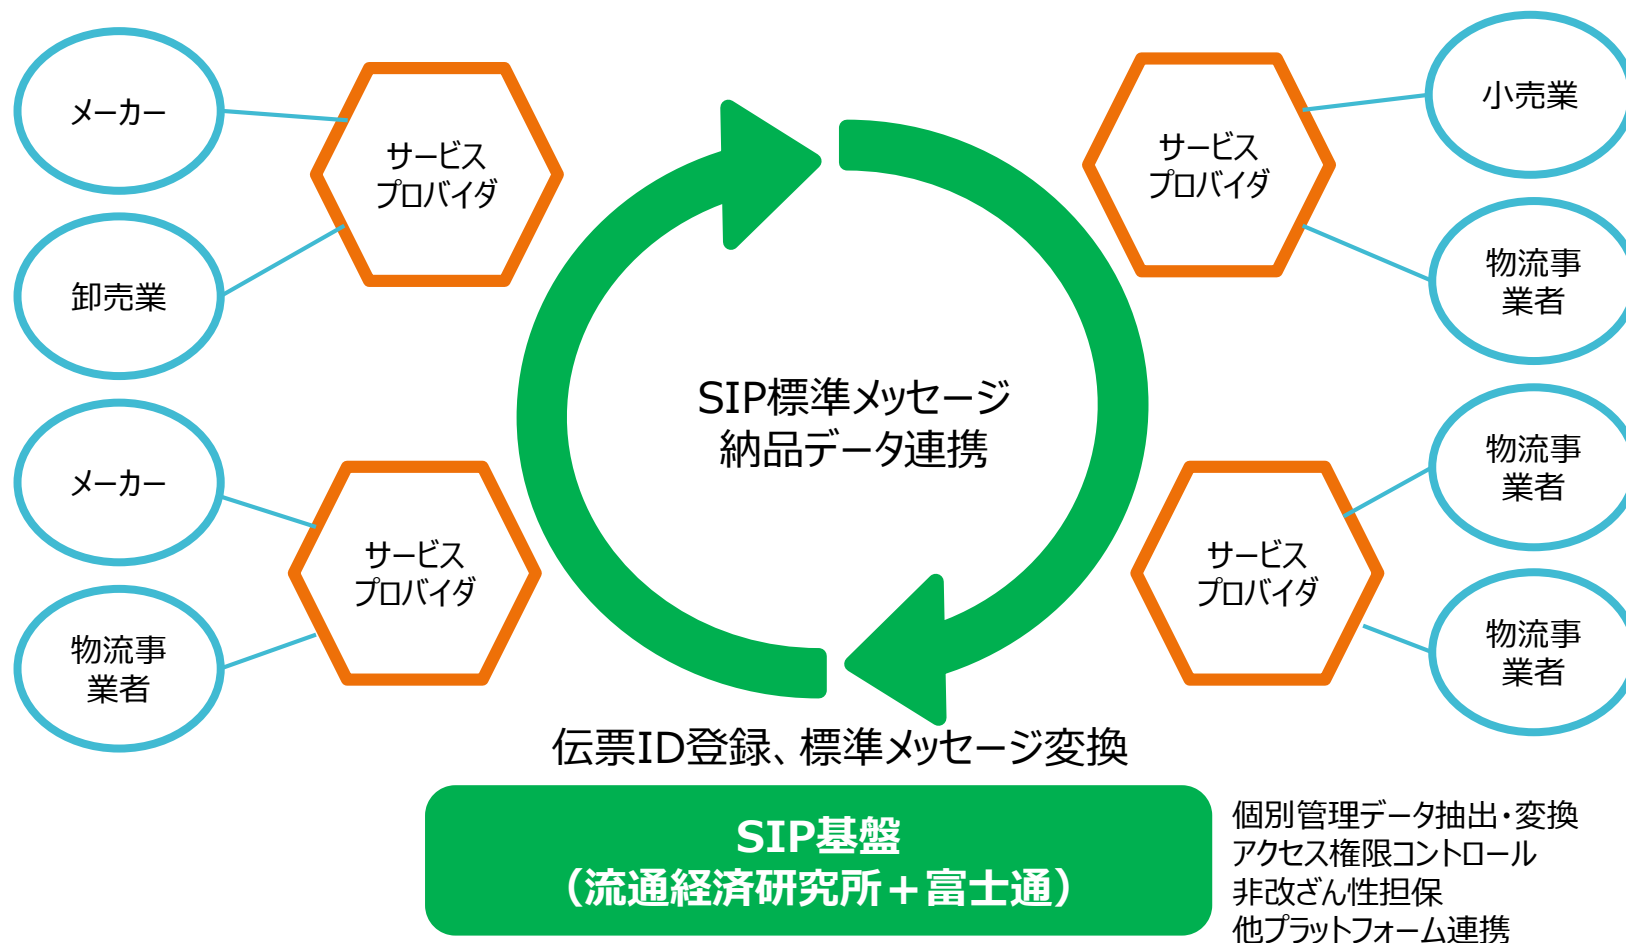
メーカー

サービス
プロバイダ

卸売業

小売業

サービス
プロバイダ

物流事
業者

SIP標準メッセージ
納品データ連携

メーカー

サービス
プロバイダ

物流事
業者

物流事
業者

サービス
プロバイダ

物流事
業者

伝票ID登録、標準メッセージ変換

SIP基盤
（流通経済研究所＋富士通）

個別管理データ抽出・変換
アクセス権限コントロール
非改ざん性担保
他プラットフォーム連携